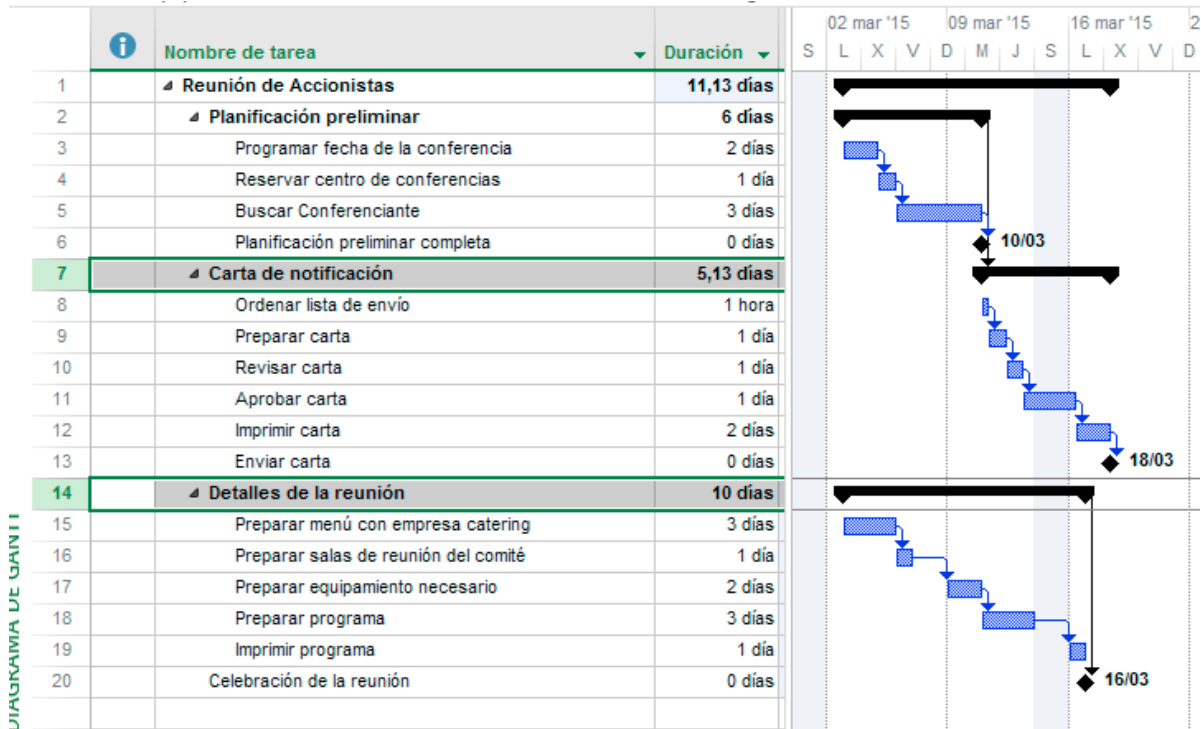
DIAGRAMA DE GANTT

| | | Nombre de tarea | Duración |
|---|---|---|---|
| 1 | | Reunión de Accionistas | 11,13 días |
| 2 | | Planificación preliminar | 6 días |
| 3 | | Programar fecha de la conferencia | 2 días |
| 4 | | Reservar centro de conferencias | 1 día |
| 5 | | Buscar Conferenciante | 3 días |
| 6 | | Planificación preliminar completa | 0 días |
| 7 | | Carta de notificación | 5,13 días |
| 8 | | Ordenar lista de envío | 1 hora |
| 9 | | Preparar carta | 1 día |
| 10 | | Revisar carta | 1 día |
| 11 | | Aprobar carta | 1 día |
| 12 | | Imprimir carta | 2 días |
| 13 | | Enviar carta | 0 días |
| 14 | | Detalles de la reunión | 10 días |
| 15 | | Preparar menú con empresa catering | 3 días |
| 16 | | Preparar salas de reunión del comité | 1 día |
| 17 | | Preparar equipamiento necesario | 2 días |
| 18 | | Preparar programa | 3 días |
| 19 | | Imprimir programa | 1 día |
| 20 | | Celebración de la reunión | 0 días |

02 mar '15 09 mar '15 16 mar '15 2
S L X V D M J S L X V D

10/03
18/03
16/03